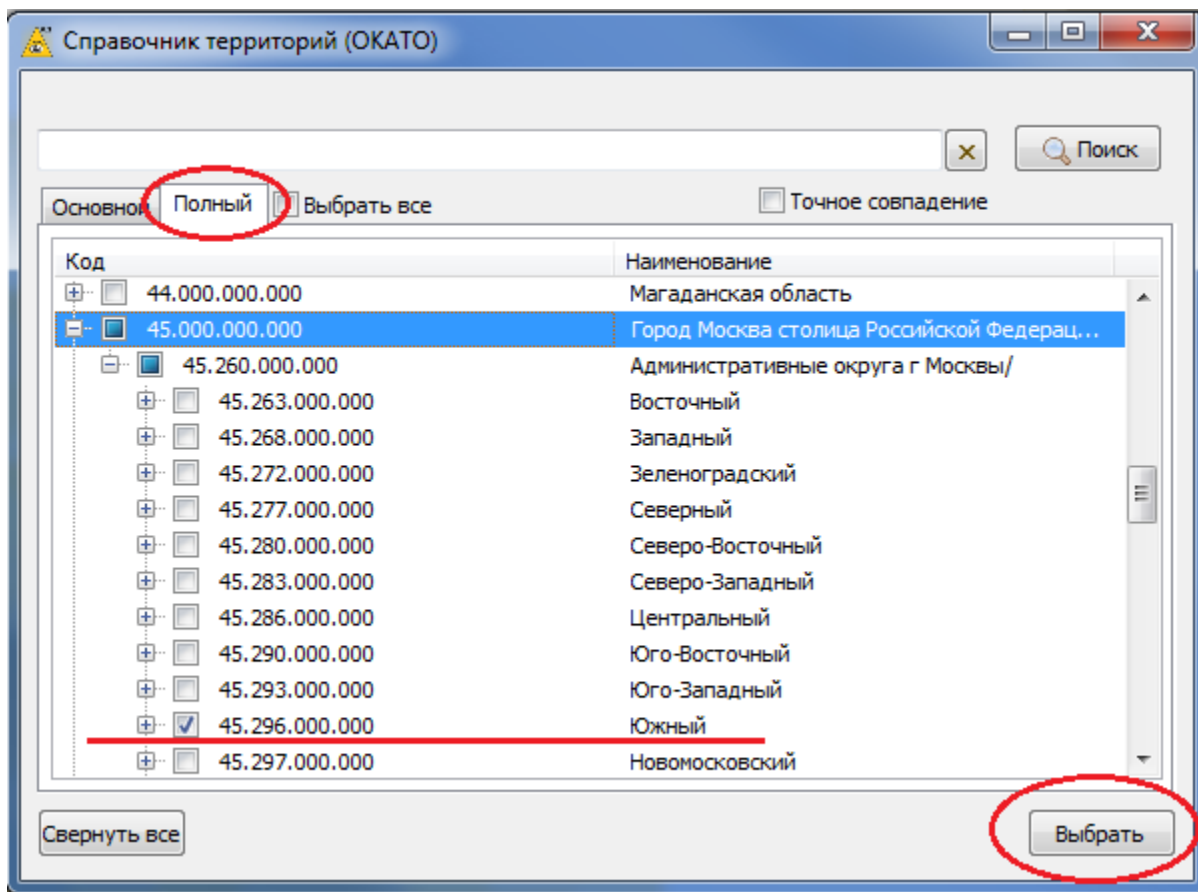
Справочник территорий (ОКАТО)

Поиск

Основной | Полный | Выбрать все | Точное совпадение

| Код | Наименование |
|---|---|
| 44.000.000.000 | Магаданская область |
| 45.000.000.000 | Город Москва столица Российской Федерац... |
| 45.260.000.000 | Административные округа г Москвы/ |
| 45.263.000.000 | Восточный |
| 45.268.000.000 | Западный |
| 45.272.000.000 | Зеленоградский |
| 45.277.000.000 | Северный |
| 45.280.000.000 | Северо-Восточный |
| 45.283.000.000 | Северо-Западный |
| 45.286.000.000 | Центральный |
| 45.290.000.000 | Юго-Восточный |
| 45.293.000.000 | Юго-Западный |
| 45.296.000.000 | Южный |
| 45.297.000.000 | Новомосковский |

Свернуть все

Выбрать